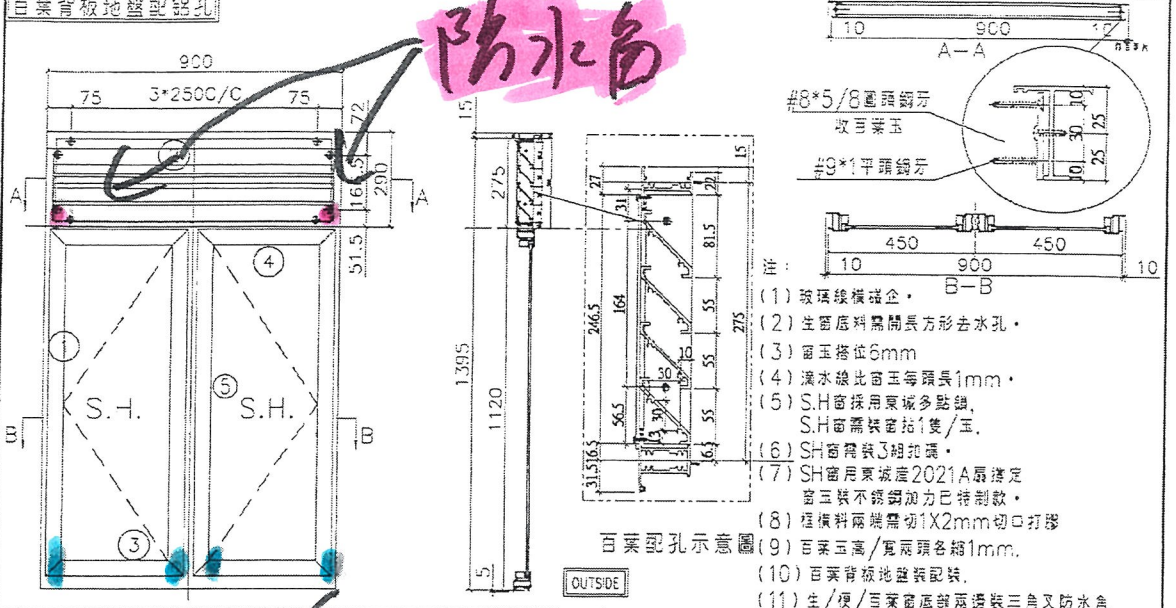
百葉背板地盤配鋁孔

防水角

900
75 3*250C/C 75
72
15
165.5
290
A A
51.5
④
①
⑤
S.H. S.H.
B B
③

15
275
1395
1120
5

15
27
22
31
81.5
164
246.5
55
275
10
55
30
55
56.5
30.4
3
31.5
16.5
6.5

百葉配孔示意圖
OUTSIDE

10 900 10
A—A
#8*5/8圓頭鋼牙
收百葉玉
#9*1平頭鋼牙
10
25
30
10
25
450 450
10 900 10
B—B

注：
(1) 玻璃線橫碰企。
(2) 生窗底料需開長方形去水孔。
(3) 窗玉搭位6mm
(4) 滴水線比窗玉每頭長1mm。
(5) S.H窗採用東誠多點鎖, S.H窗需裝窗扣1隻/玉,
(6) SH窗需裝3組拉碼。
(7) SH窗用東誠產2021A扇撐定 窗玉裝不銹鋼加力已特制款。
(8) 框槓料兩端需切1X2mm切口打膠
(9) 百葉玉高/寬兩頭各縮1mm.
(10) 百葉背板地盤裝配裝.
(11) 生/硬/百葉窗底部兩邊裝三角叉防水角